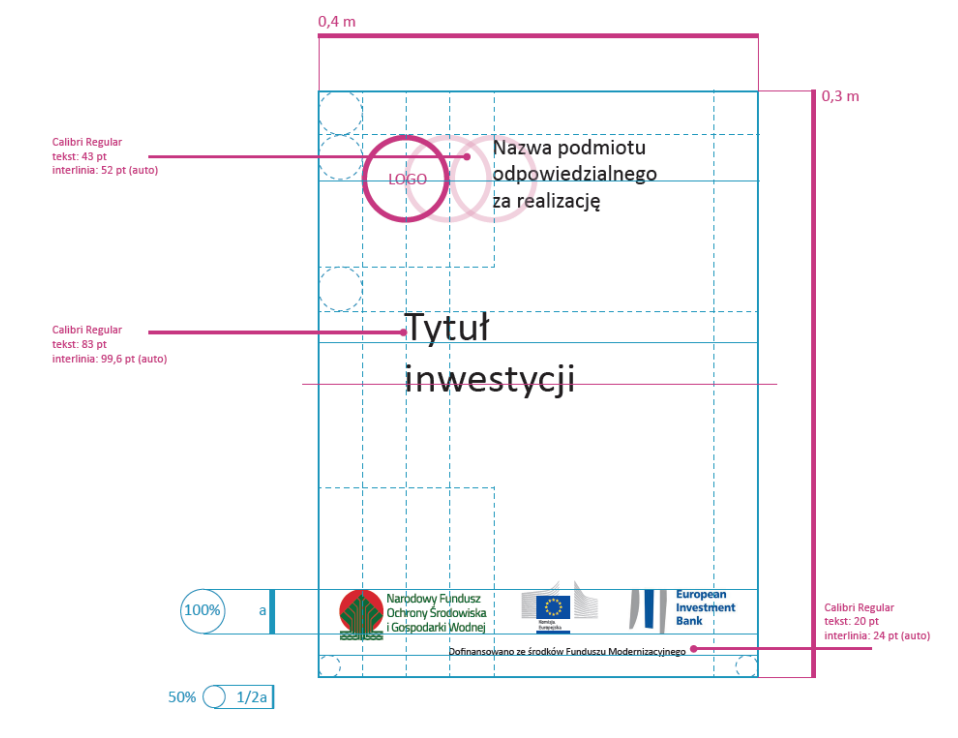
0,4 m

0,3 m

Calibri Regular
tekst: 43 pt
interlinia: 52 pt (auto)

LOGO

Nazwa podmiotu odpowiedzialnego za realizację

Calibri Regular
tekst: 83 pt
interlinia: 99,6 pt (auto)

Tytuł inwestycji

100%

a

Narodowy Fundusz Ochrony Środowiska i Gospodarki Wodnej

Komisja Europejska

European Investment Bank

Calibri Regular
tekst: 20 pt
interlinia: 24 pt (auto)

Dofinansowano ze środków Funduszu Modernizacyjnego

50%

1/2a